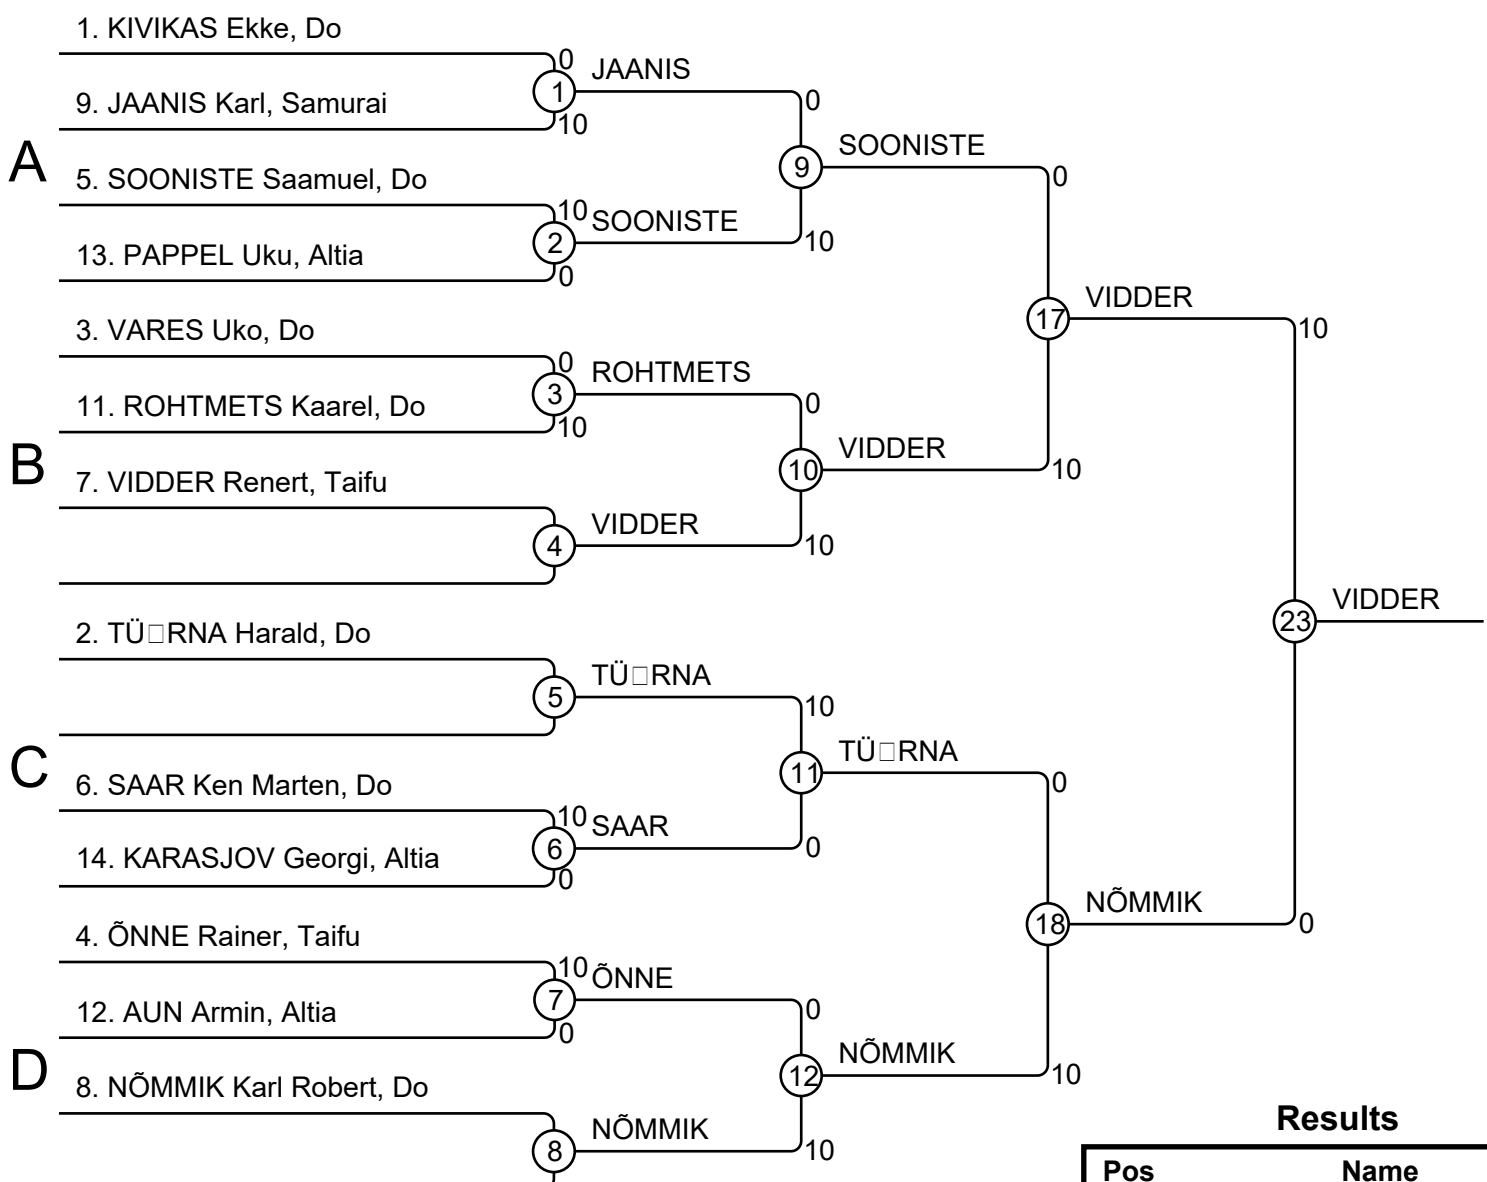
1. KIVIKAS Ekke, Do
0
1
JAANIS
9. JAANIS Karl, Samurai
10
0
A
9
SOONISTE
5. SOONISTE Saamuel, Do
0
10
SOONISTE
2
13. PAPPEL Uku, Altia
10
0
17
VIDDER
3. VARES Uko, Do
10
0
3
ROHTMETS
11. ROHTMETS Kaarel, Do
0
10
B
10
VIDDER
7. VIDDER Renert, Taifu
10
4
VIDDER
10
23
VIDDER
2. TÜ□RNA Harald, Do
5
TÜ□RNA
10
C
11
TÜ□RNA
6. SAAR Ken Marten, Do
0
10
SAAR
6
14. KARASJOV Georgi, Altia
0
0
18
NÕMMIK
4. ÕNNE Rainer, Taifu
0
10
ÕNNE
7
12. AUN Armin, Altia
0
0
D
12
NÕMMIK
8. NÕMMIK Karl Robert, Do
10
8
NÕMMIK
10

Results
| Pos | Name |
|---|---|